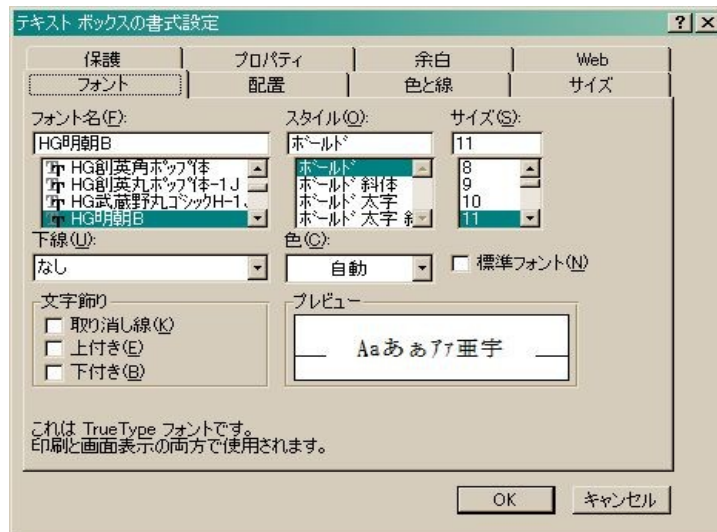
テキスト ボックスの書式設定

?
X

保護
プロパティ
余白
Web
フォント
配置
色と線
サイズ

フォント名(F):
HG明朝B
HG創英角ﾎﾟｯﾌﾟ体
HG創英丸ﾎﾟｯﾌﾟ体-1 J
HG武蔵野丸ｺﾞｼｯｸH-1 J
HG明朝B

スタイル(O):
ﾎﾞｰﾙﾄﾞ
ﾎﾞｰﾙﾄﾞ
ﾎﾞｰﾙﾄﾞ 斜体
ﾎﾞｰﾙﾄﾞ 太字
ﾎﾞｰﾙﾄﾞ 太字 斜

サイズ(S):
11
8
9
10
11

下線(U):
なし

色(C):
自動

標準フォント(N)

文字飾り
取り消し線(K)
上付き(E)
下付き(B)

プレビュー
Aaあぁｱｧ亜宇

これは TrueType フォントです。
印刷と画面表示の両方で使用されます。

OK
キャンセル